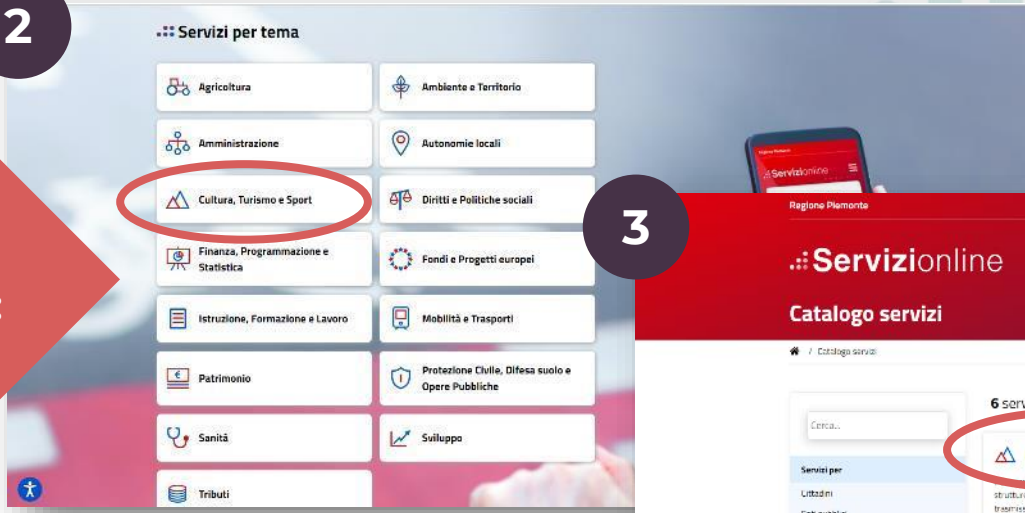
2

Servizi per tema

Agricoltura

Ambiente e Territorio

Amministrazione

Autonomie locali

Cultura, Turismo e Sport

Diritti e Politiche sociali

Finanza, Programmazione e Statistica

Fondi e Progetti europei

Istruzione, Formazione e Lavoro

Mobilità e Trasporti

Patrimonio

Protezione Civile, Difesa suolo e Opere Pubbliche

Sanità

Sviluppo

Tributi

Servizionline

3

Regione Piemonte

Servizionline

Catalogo servizi

/ Catalogo servizi

6 serv

Cerca...

Servizi per

Cittadini

struttur

trasmiss